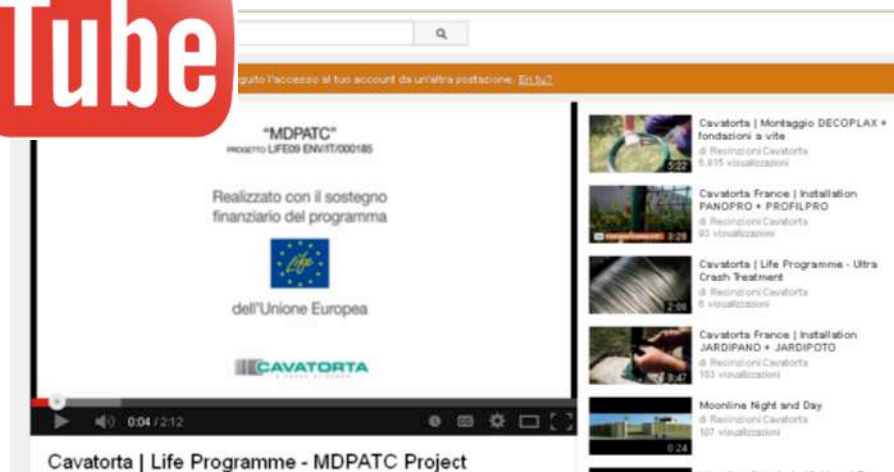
Tube

guito l'accesso al tuo account da un'altra postazione. Eri tu?

"MDPATC"
PROGETTO LIFE09 ENV/IT/000185

Realizzato con il sostegno finanziario del programma

Life

dell'Unione Europea

CAVATORTA

0:04 / 2:12

Cavatorta | Life Programme - MDPATC Project

Cavatorta | Montaggio DECOPLAX + fondazioni a vite
di Recinzioni Cavatorta
6.615 visualizzazioni
5:22

Cavatorta France | Installation PANOPRO + PROFILPRO
di Recinzioni Cavatorta
93 visualizzazioni
2:29

Cavatorta | Life Programme - Ultra Crash Treatment
di Recinzioni Cavatorta
6 visualizzazioni
2:06

Cavatorta France | Installation JARDIPANO + JARDIPOTO
di Recinzioni Cavatorta
103 visualizzazioni
3:47

Moonline Night and Day
di Recinzioni Cavatorta
107 visualizzazioni
0:24